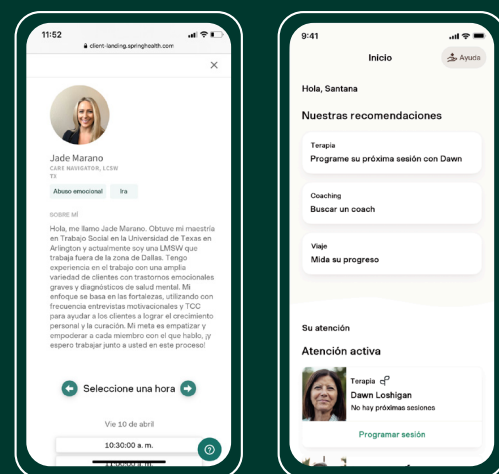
11:52

client-landing.springhealth.com

Jade Marano
CARE NAVIGATOR, LCSW
TX

Abuso emocional
Ira

SOBRE MÍ

Hola, me llamo Jade Marano. Obtuve mi maestría en Trabajo Social en la Universidad de Texas en Arlington y actualmente soy una LMSW que trabaja fuera de la zona de Dallas. Tengo experiencia en el trabajo con una amplia variedad de clientes con trastornos emocionales graves y diagnósticos de salud mental. Mi enfoque se basa en las fortalezas, utilizando con frecuencia entrevistas motivacionales y TCC para ayudar a los clientes a lograr el crecimiento personal y la curación. Mi meta es empatizar y empoderar a cada miembro con el que hablo, ¡y espero trabajar junto a usted en este proceso!

Seleccione una hora

Vie 10 de abril

10:30:00 a. m.

9:41

Inicio

Ayuda

Hola, Santana

Nuestras recomendaciones

Terapia
Programe su próxima sesión con Dawn

Coaching
Buscar un coach

Viaje
Mida su progreso

Su atención

Atención activa

Terapia
Dawn Loshigan
No hay próximas sesiones

Programar sesión